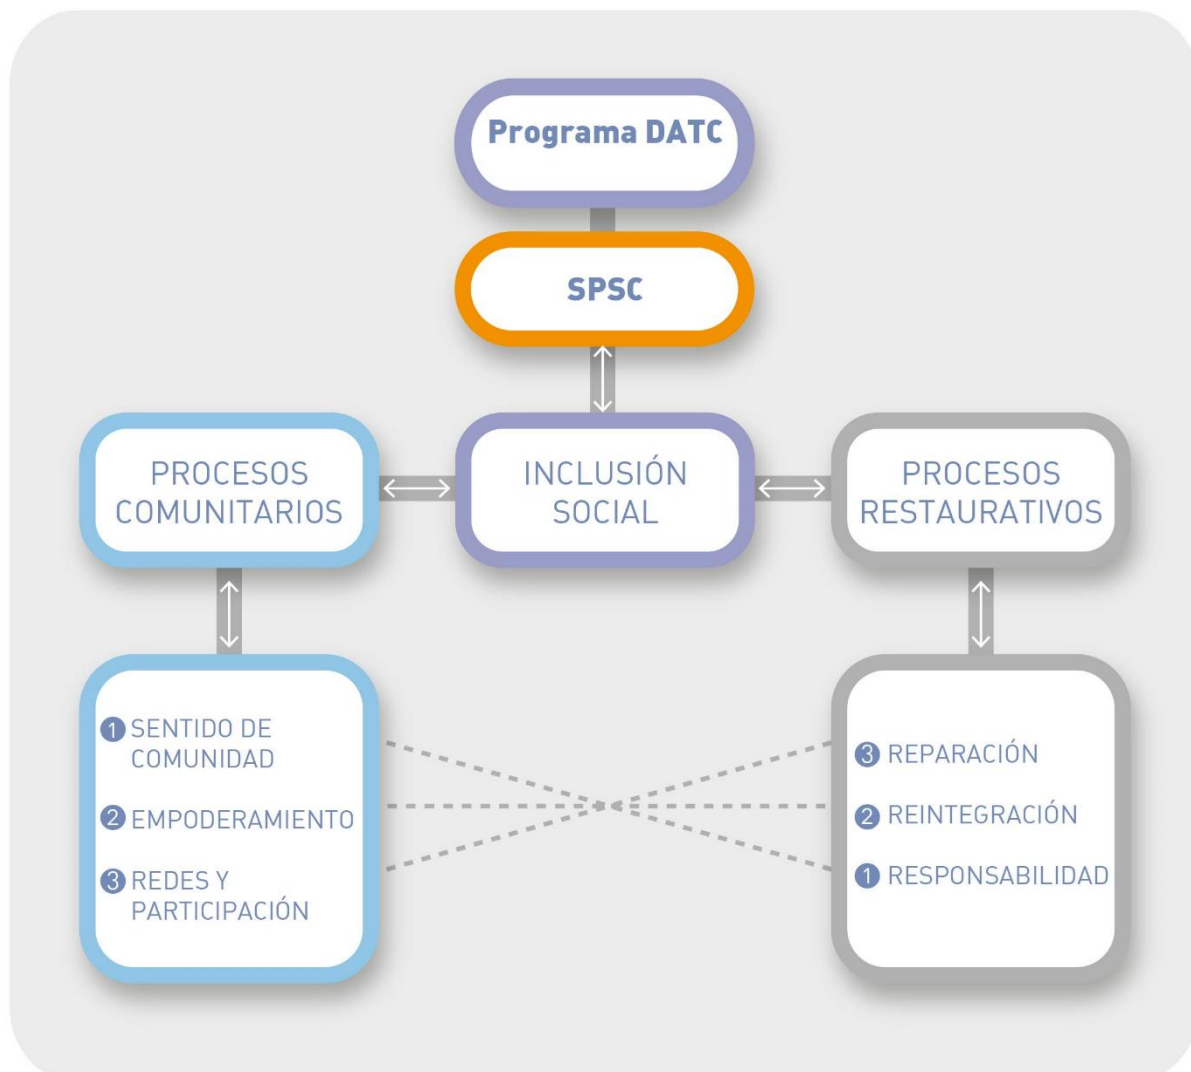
Programa DATC

SPSC

PROCESOS COMUNITARIOS

INCLUSIÓN SOCIAL

PROCESOS RESTAURATIVOS

1 SENTIDO DE COMUNIDAD

2 EMPODERAMIENTO

3 REDES Y PARTICIPACIÓN

3 REPARACIÓN

2 REINTEGRACIÓN

1 RESPONSABILIDAD